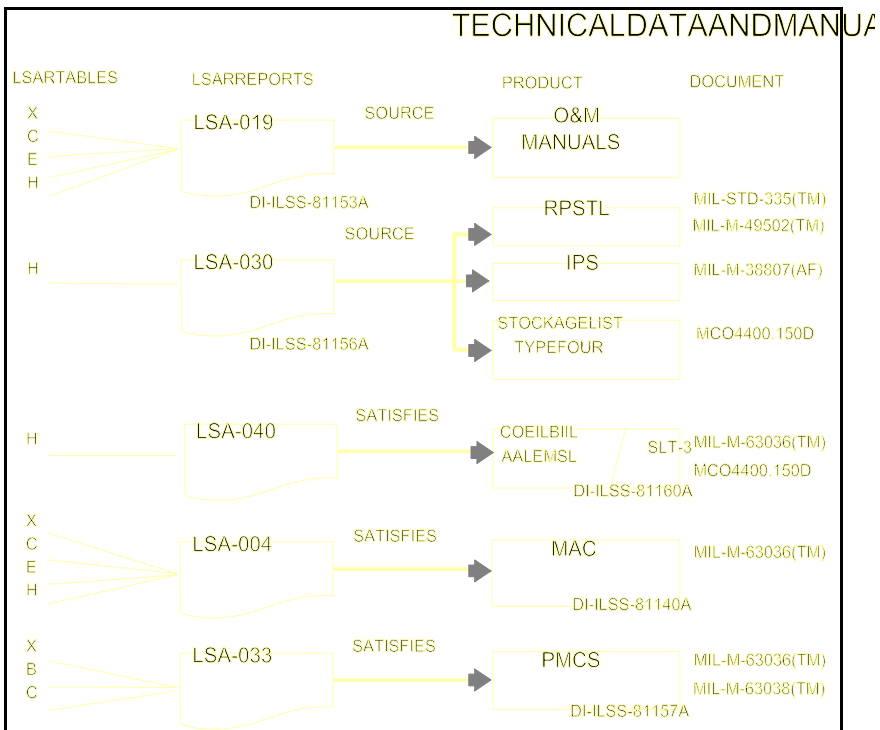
TECHNICALDATAANDMANUA

LSARTABLES

LSARREPORTS

PRODUCT

DOCUMENT

X
C
E
H

LSA-019

SOURCE

O&M MANUALS

DI-ILSS-81153A

RPSTL

MIL-STD-335(TM)

MIL-M-49502(TM)

SOURCE

H

LSA-030

IPS

MIL-M-38807(AF)

STOCKAGELIST TYPEFOUR

MCO4400.150D

DI-ILSS-81156A

SATISFIES

H

LSA-040

COEILBIIL AALEMSL

SLT-3

MIL-M-63036(TM)

MCO4400.150D

DI-ILSS-81160A

X
C
E
H

LSA-004

SATISFIES

MAC

MIL-M-63036(TM)

DI-ILSS-81140A

X
B
C

LSA-033

SATISFIES

PMCS

MIL-M-63036(TM)

MIL-M-63038(TM)

DI-ILSS-81157A